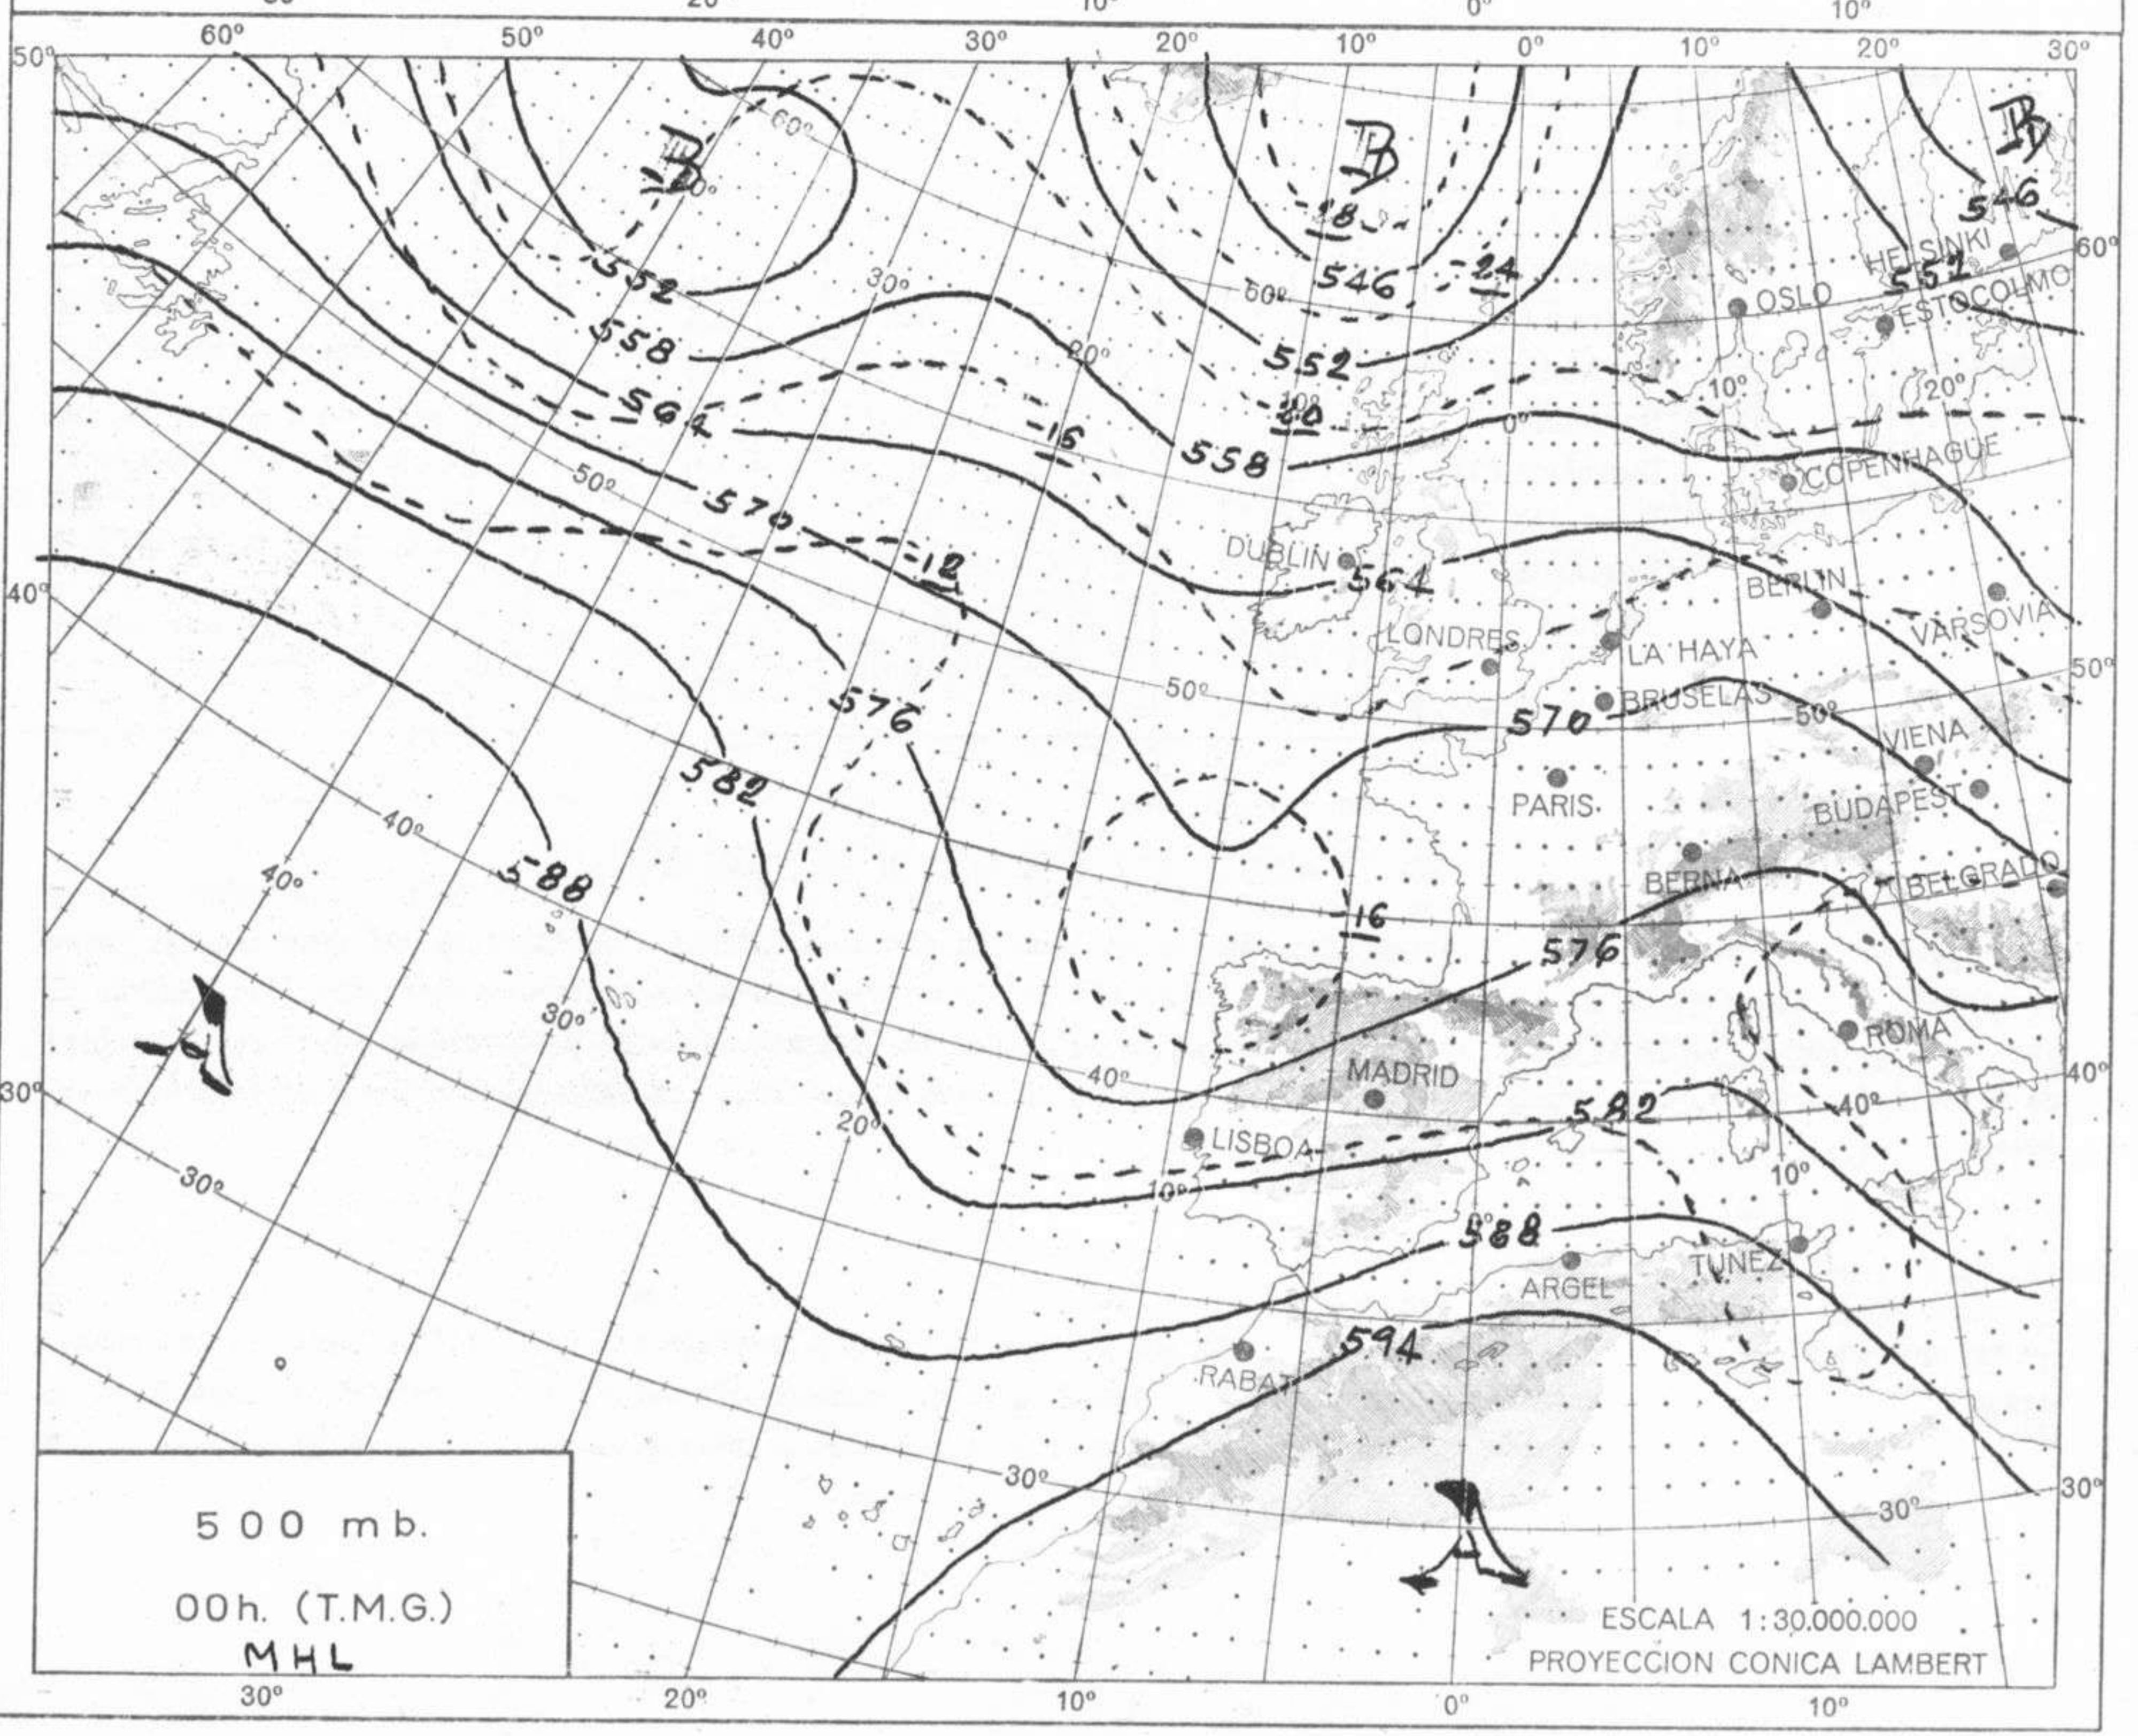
60º 50º 40º 30º 20º 10º 0º 10º 20º 30º

50º

B B B

60º 70º

-18 546 -24 546 HELSINKI 552 60º ESTOCOLMO OSLO

552 30º 60º 552

558 20º 10º 20º

564 -20 0º

-16 558 COPENHAGUE

50º 570

-12 DUBLIN 564 BERLIN VARSOVIA

40º LONDRES LA HAYA

576 50º BRUSELAS 50º 50º

570 VIENA

582 PARIS BUDAPEST

40º

588 40º BERNA BELGRADO

-16

576

30º

A ROMA

MADRID 40º 40º

30º 20º LISBOA 582 40º

30º 10º 10º

588

ARGEL TUNEZ

594

RABAT

30º 30º

30º

500 mb.

00h. (T.M.G.)

MHL

A

ESCALA 1:30.000.000
PROYECCION CONICA LAMBERT

30º 20º 10º 0º 10º